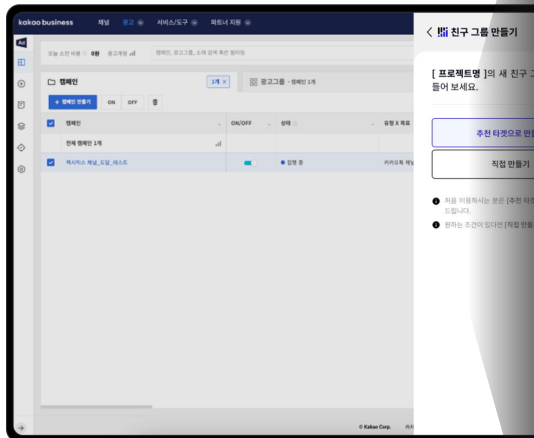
kakao business 채널 광고 서비스/도구 파트너 지원

오늘 소진 비용 0원 광고계정

캠페인, 광고그룹, 소재 검색 혹은 필터링

캠페인

1개 ×

광고그룹 · 캠페인 1개

+ 캠페인 만들기 ON OFF

캠페인 ON/OFF 상태 유형 X 목표

전체 캠페인 1개

엑시빅스 채널_도달_테스트 진행 중 카카오톡 채널

© Kakao Corp.

< 친구 그룹 만들기

[ 프로젝트명 ]의 새 친구 그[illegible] 들어 보세요.

추천 타겟으로 만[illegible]

직접 만들기

처음 이용하시는 분은 [추천 타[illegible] 드립니다.

원하는 조건이 있다면 [직접 만들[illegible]